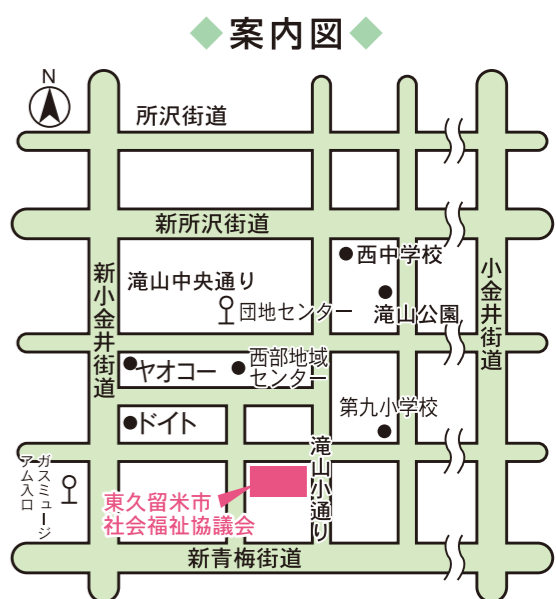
◆案内図◆

N

所沢街道

新所沢街道

新小金井街道

小金井街道

滝山中央通り

団地センター

西中学校

滝山公園

ヤオコー

西部地域センター

ドイト

第九小学校

滝山小通り

ガスミュージアム入口

東久留米市社会福祉協議会

新青梅街道